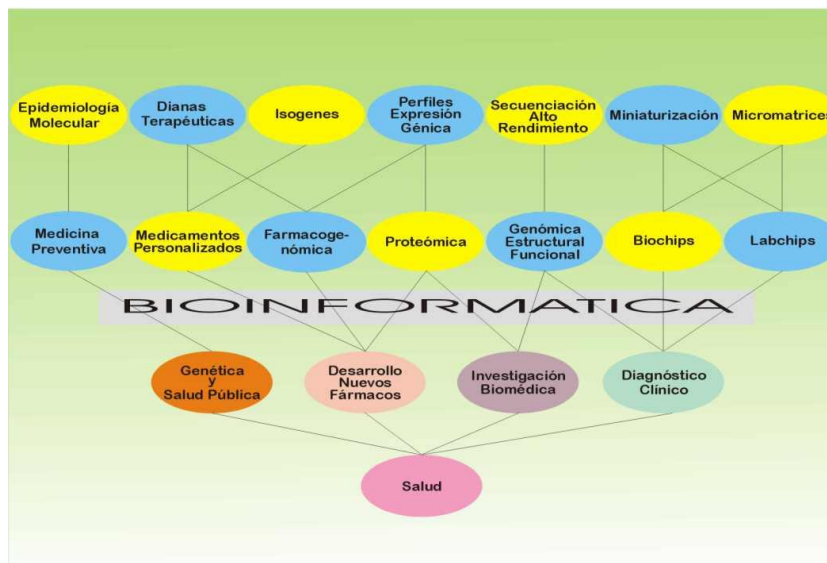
Epidemiología Molecular

Dianas Terapéuticas

Isogenes

Perfiles Expresión Génica

Secuenciación Alto Rendimiento

Miniaturización

Micromatrices

Medicina Preventiva

Medicamentos Personalizados

Farmacogenómica

Proteómica

Genómica Estructural Funcional

Biochips

Labchips

BIOINFORMATICA

Genética y Salud Pública

Desarrollo Nuevos Fármacos

Investigación Biomédica

Diagnóstico Clínico

Salud